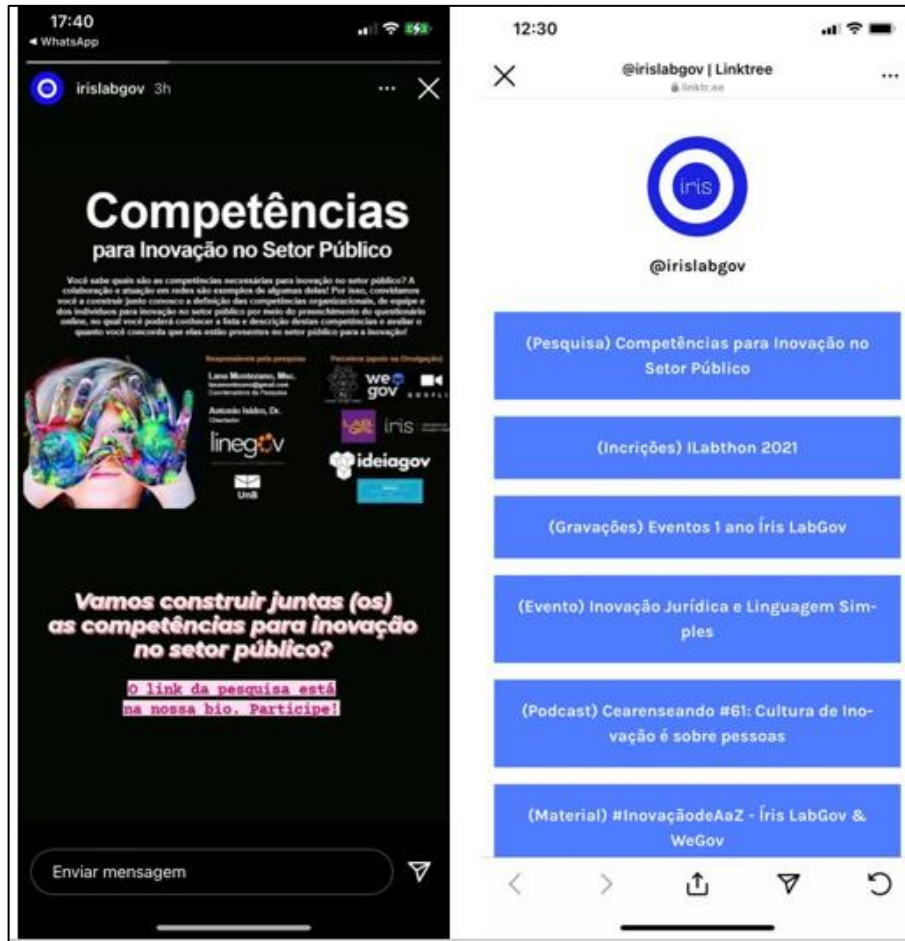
17:40
◂ WhatsApp

irislabgov 3h

Competências
para Inovação no Setor Público

Você sabe quais são as competências necessárias para inovação no setor público? A colaboração e atuação em redes são exemplos de algumas delas! Por isso, convidamos você a construir junto conosco a definição das competências organizacionais, de equipe e dos indivíduos para inovação no setor público por meio do preenchimento do questionário online, no qual você poderá conhecer a lista e descrição destas competências e avaliar o quanto você concorda que elas estão presentes no setor público para a inovação!

Responsáveis pela pesquisa
Lana Montezano, Msc.
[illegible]
Coordenadora da Pesquisa
Antonio Isidro, Dr.
Orientador

Parceiros (apoio na Divulgação)

linegov
UnB
wegov
iris
ideiagov

Vamos construir juntas (os) as competências para inovação no setor público?

O link da pesquisa está na nossa bio. Participe!

Enviar mensagem

12:30
@irislabgov | Linktree
linktr.ee

iris

@irislabgov

(Pesquisa) Competências para Inovação no Setor Público

(Incrições) ILabthon 2021

(Gravações) Eventos 1 ano Íris LabGov

(Evento) Inovação Jurídica e Linguagem Simples

(Podcast) Cearenseando #61: Cultura de Inovação é sobre pessoas

(Material) #InovaçãodeAaZ - Íris LabGov & WeGov